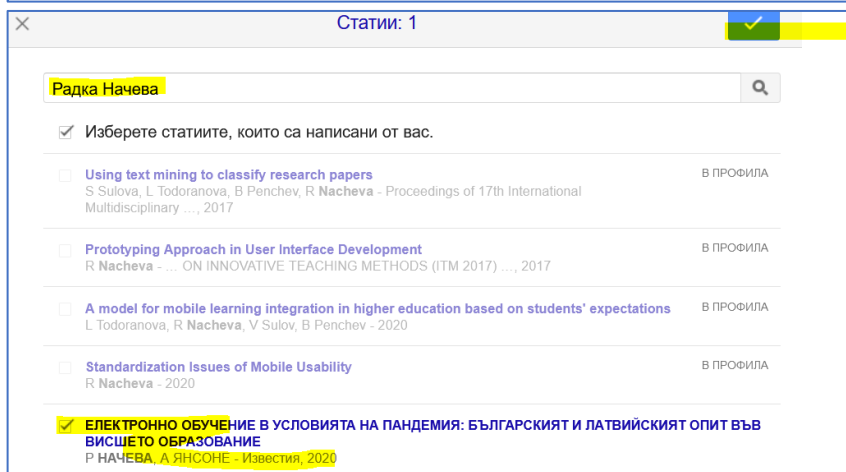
Статии: 1

Радка Начева

Изберете статиите, които са написани от вас.

Using text mining to classify research papers
S Sulova, L Todoranova, B Penchev, R Nacheva - Proceedings of 17th International Multidisciplinary …, 2017
В ПРОФИЛА

Prototyping Approach in User Interface Development
R Nacheva - … ON INNOVATIVE TEACHING METHODS (ITM 2017) …, 2017
В ПРОФИЛА

A model for mobile learning integration in higher education based on students' expectations
L Todoranova, R Nacheva, V Sulov, B Penchev - 2020
В ПРОФИЛА

Standardization Issues of Mobile Usability
R Nacheva - 2020
В ПРОФИЛА

ЕЛЕКТРОННО ОБУЧЕНИЕ В УСЛОВИЯТА НА ПАНДЕМИЯ: БЪЛГАРСКИЯТ И ЛАТВИЙСКИЯТ ОПИТ ВЪВ ВИСШЕТО ОБРАЗОВАНИЕ
Р НАЧЕВА, А ЯНСОНЕ - Известия, 2020